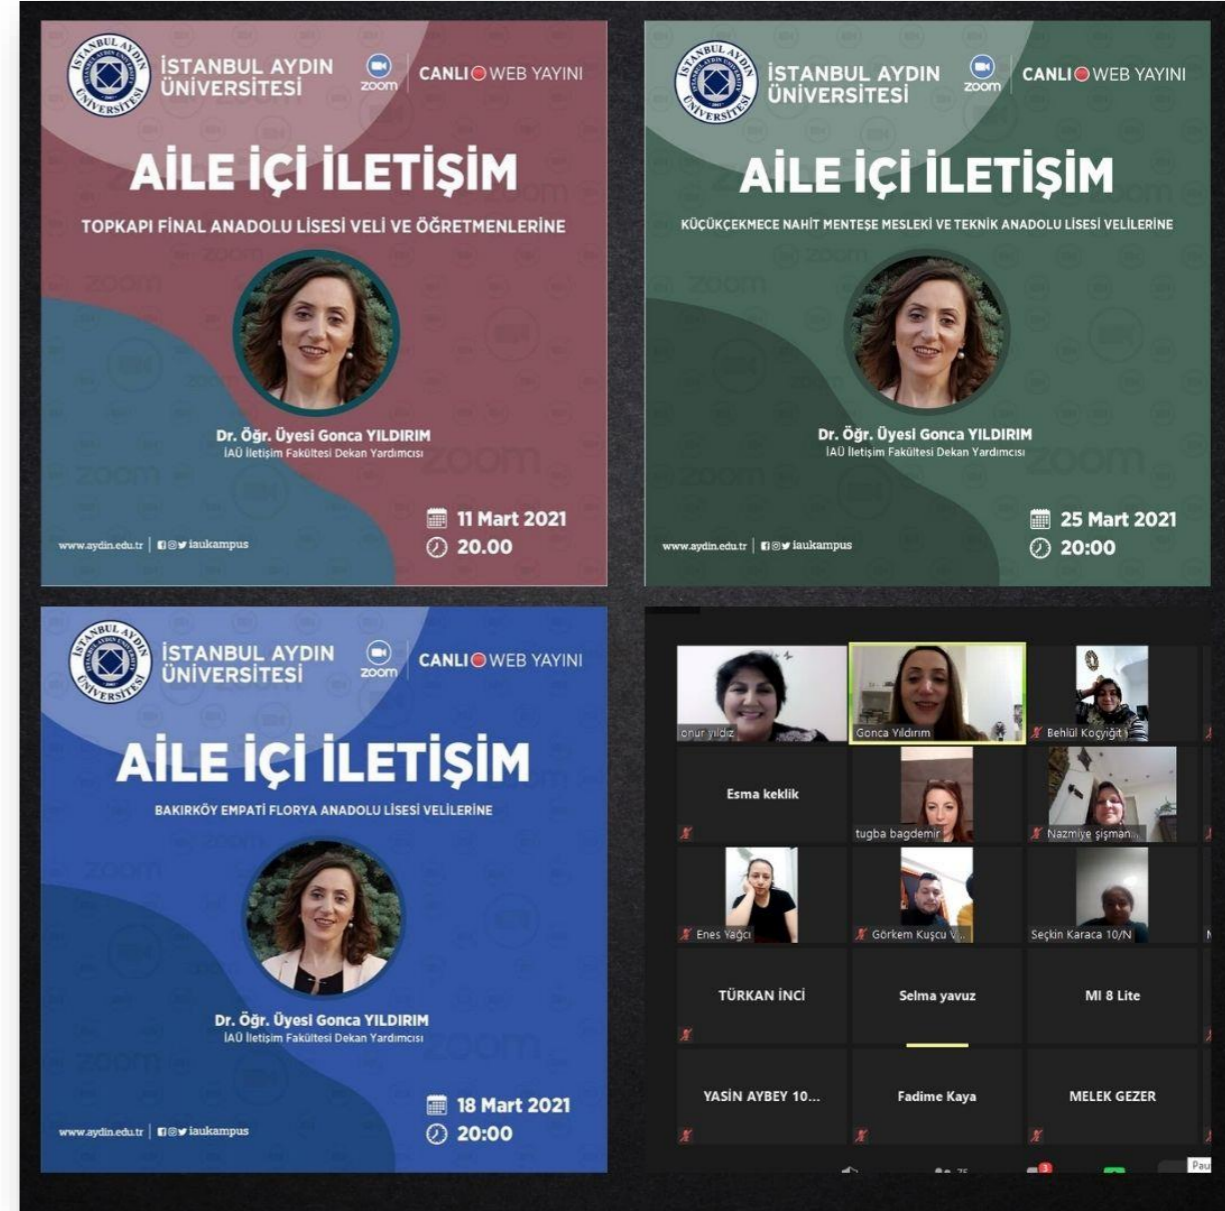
İSTANBUL AYDIN ÜNİVERSİTESİ
İSTANBUL AYDIN ÜNİVERSİTESİ
zoom
CANLI WEB YAYINI

AİLE İÇİ İLETİŞİM

TOPKAPI FİNAL ANADOLU LİSESİ VELİ VE ÖĞRETMENLERİNE

Dr. Öğr. Üyesi Gonca YILDIRIM
İAÜ İletişim Fakültesi Dekan Yardımcısı

11 Mart 2021
20.00

www.aydin.edu.tr | iaukampus

İSTANBUL AYDIN ÜNİVERSİTESİ
İSTANBUL AYDIN ÜNİVERSİTESİ
zoom
CANLI WEB YAYINI

AİLE İÇİ İLETİŞİM

KÜÇÜKÇEKMECE NAHİT MENTEŞE MESLEKİ VE TEKNİK ANADOLU LİSESİ VELİLERİNE

Dr. Öğr. Üyesi Gonca YILDIRIM
İAÜ İletişim Fakültesi Dekan Yardımcısı

25 Mart 2021
20:00

www.aydin.edu.tr | iaukampus

İSTANBUL AYDIN ÜNİVERSİTESİ
İSTANBUL AYDIN ÜNİVERSİTESİ
zoom
CANLI WEB YAYINI

AİLE İÇİ İLETİŞİM

BAKIRKÖY EMPATİ FLORYA ANADOLU LİSESİ VELİLERİNE

Dr. Öğr. Üyesi Gonca YILDIRIM
İAÜ İletişim Fakültesi Dekan Yardımcısı

18 Mart 2021
20:00

www.aydin.edu.tr | iaukampus

onur yıldız
Gonca Yıldırım
Behlül Koçyiğit
Esma keklik
tugba bagdemir
Nazmiye şişman...
Enes Yağcı
Görkem Kuşcu V...
Seçkin Karaca 10/N
TÜRKAN İNCİ
Selma yavuz
MI 8 Lite
YASİN AYBEY 10...
Fadime Kaya
MELEK GEZER
Pau